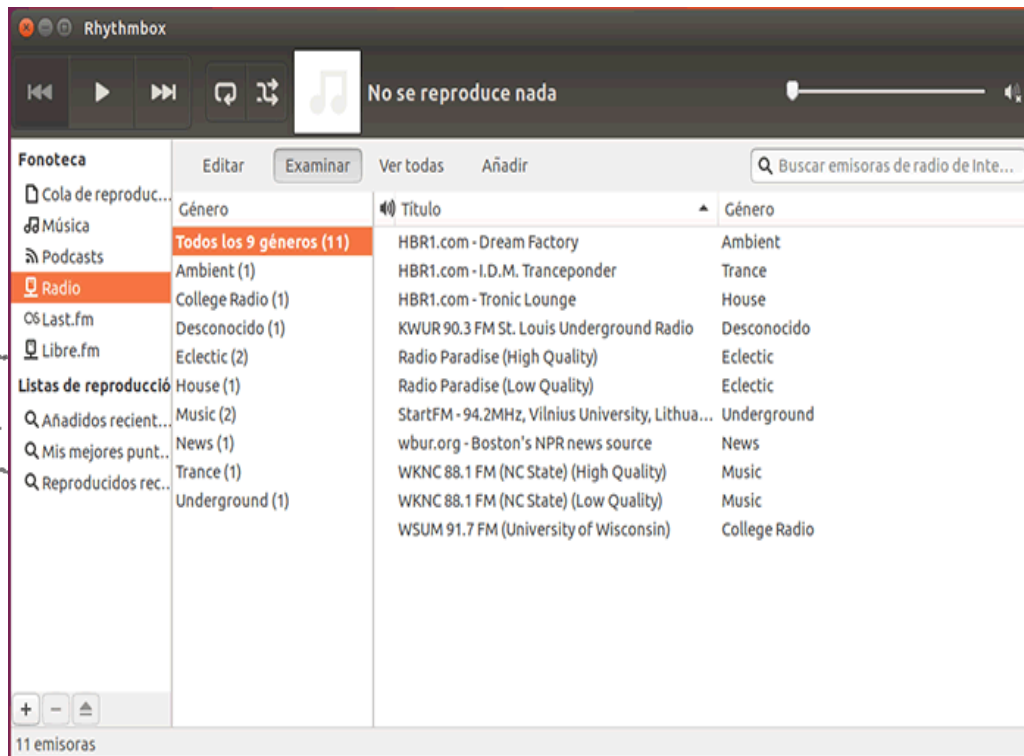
Rhythmbox

No se reproduce nada

Fonoteca
Cola de reproduc...
Música
Podcasts
Radio
Last.fm
Libre.fm
Listas de reproducció
Añadidos recient...
Mis mejores punt...
Reproducidos rec...

Editar | Examinar | Ver todas | Añadir

Buscar emisoras de radio de Inte...

| Género |
|---|
| Todos los 9 géneros (11) |
| Ambient (1) |
| College Radio (1) |
| Desconocido (1) |
| Eclectic (2) |
| House (1) |
| Music (2) |
| News (1) |
| Trance (1) |
| Underground (1) |

| Título | Género |
|---|---|
| HBR1.com - Dream Factory | Ambient |
| HBR1.com - I.D.M. Tranceponder | Trance |
| HBR1.com - Tronic Lounge | House |
| KWUR 90.3 FM St. Louis Underground Radio | Desconocido |
| Radio Paradise (High Quality) | Eclectic |
| Radio Paradise (Low Quality) | Eclectic |
| StartFM - 94.2MHz, Vilnius University, Lithua... | Underground |
| wbur.org - Boston's NPR news source | News |
| WKNC 88.1 FM (NC State) (High Quality) | Music |
| WKNC 88.1 FM (NC State) (Low Quality) | Music |
| WSUM 91.7 FM (University of Wisconsin) | College Radio |

+ −

11 emisoras